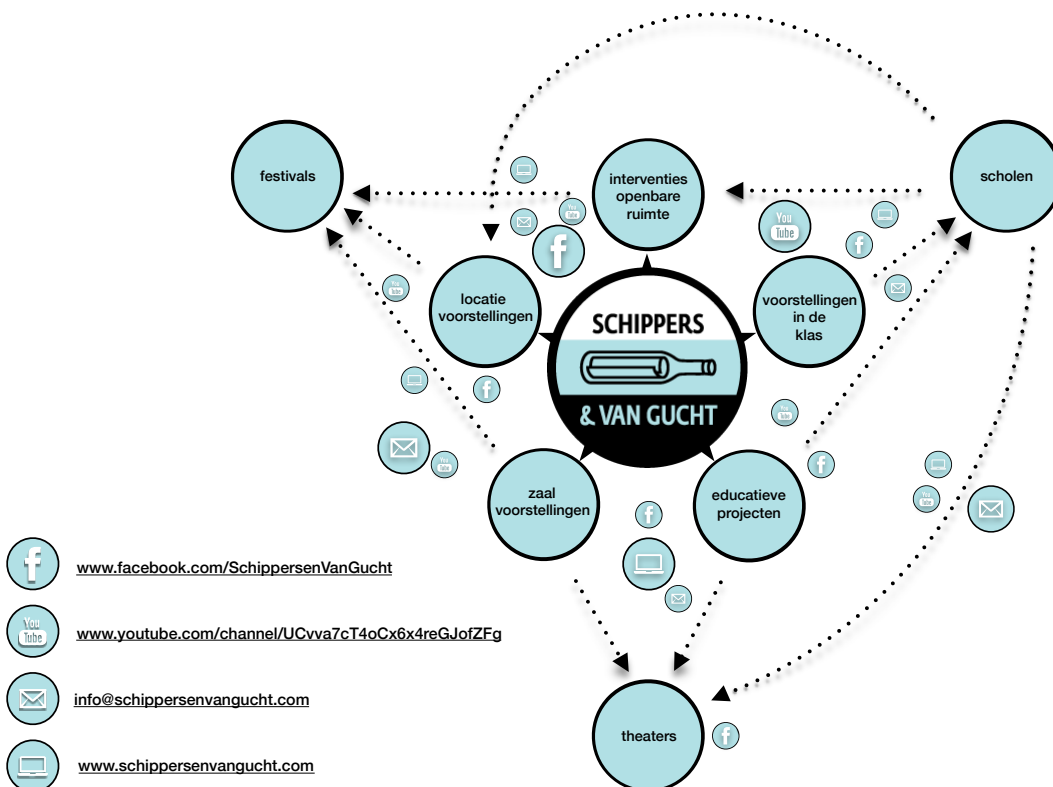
festivals

interventies openbare ruimte

scholen

locatie voorstellingen

SCHIPPERS

& VAN GUCHT

voorstellingen in de klas

zaal voorstellingen

educatieve projecten

theaters

www.facebook.com/SchippersenVanGucht

www.youtube.com/channel/UCvva7cT4oCx6x4reGJofZFg

info@schippersenvangucht.com

www.schippersenvangucht.com